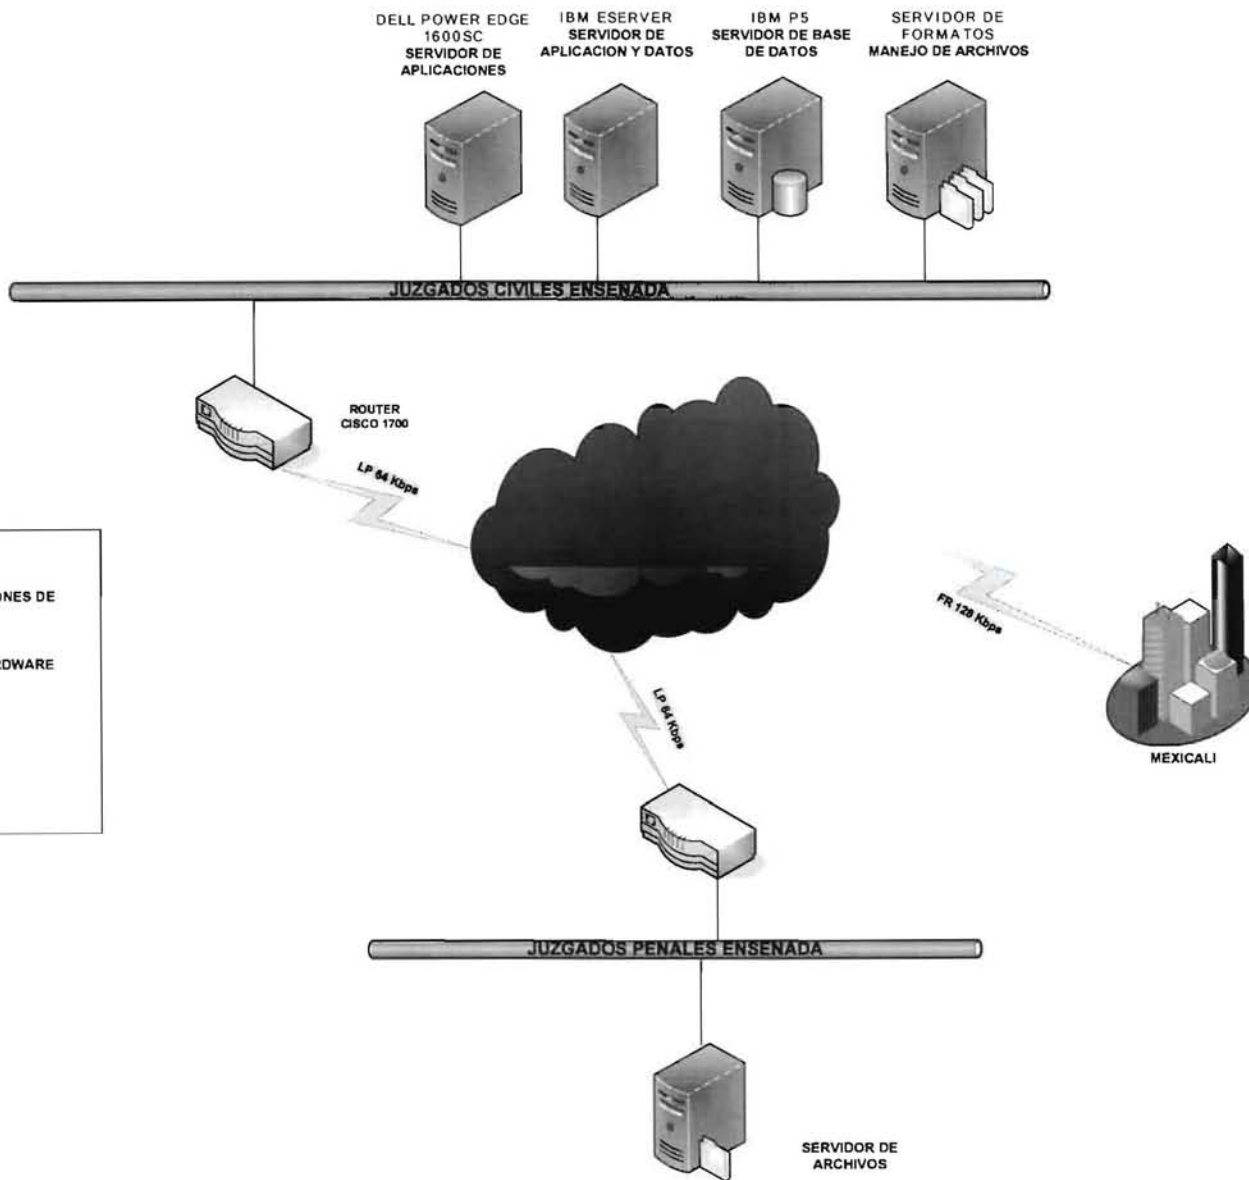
DELL POWER EDGE 1600SC
SERVIDOR DE APLICACIONES

IBM ESERVER
SERVIDOR DE APLICACION Y DATOS

IBM P5
SERVIDOR DE BASE DE DATOS

SERVIDOR DE FORMATOS
MANEJO DE ARCHIVOS

JUZGADOS CIVILES ENSENADA

ROUTER
CISCO 1700

LP 64 Kbps

ONES DE

DWARE

FR 128 Kbps

MEXICALI

LP 64 Kbps

JUZGADOS PENALES ENSENADA

SERVIDOR DE ARCHIVOS